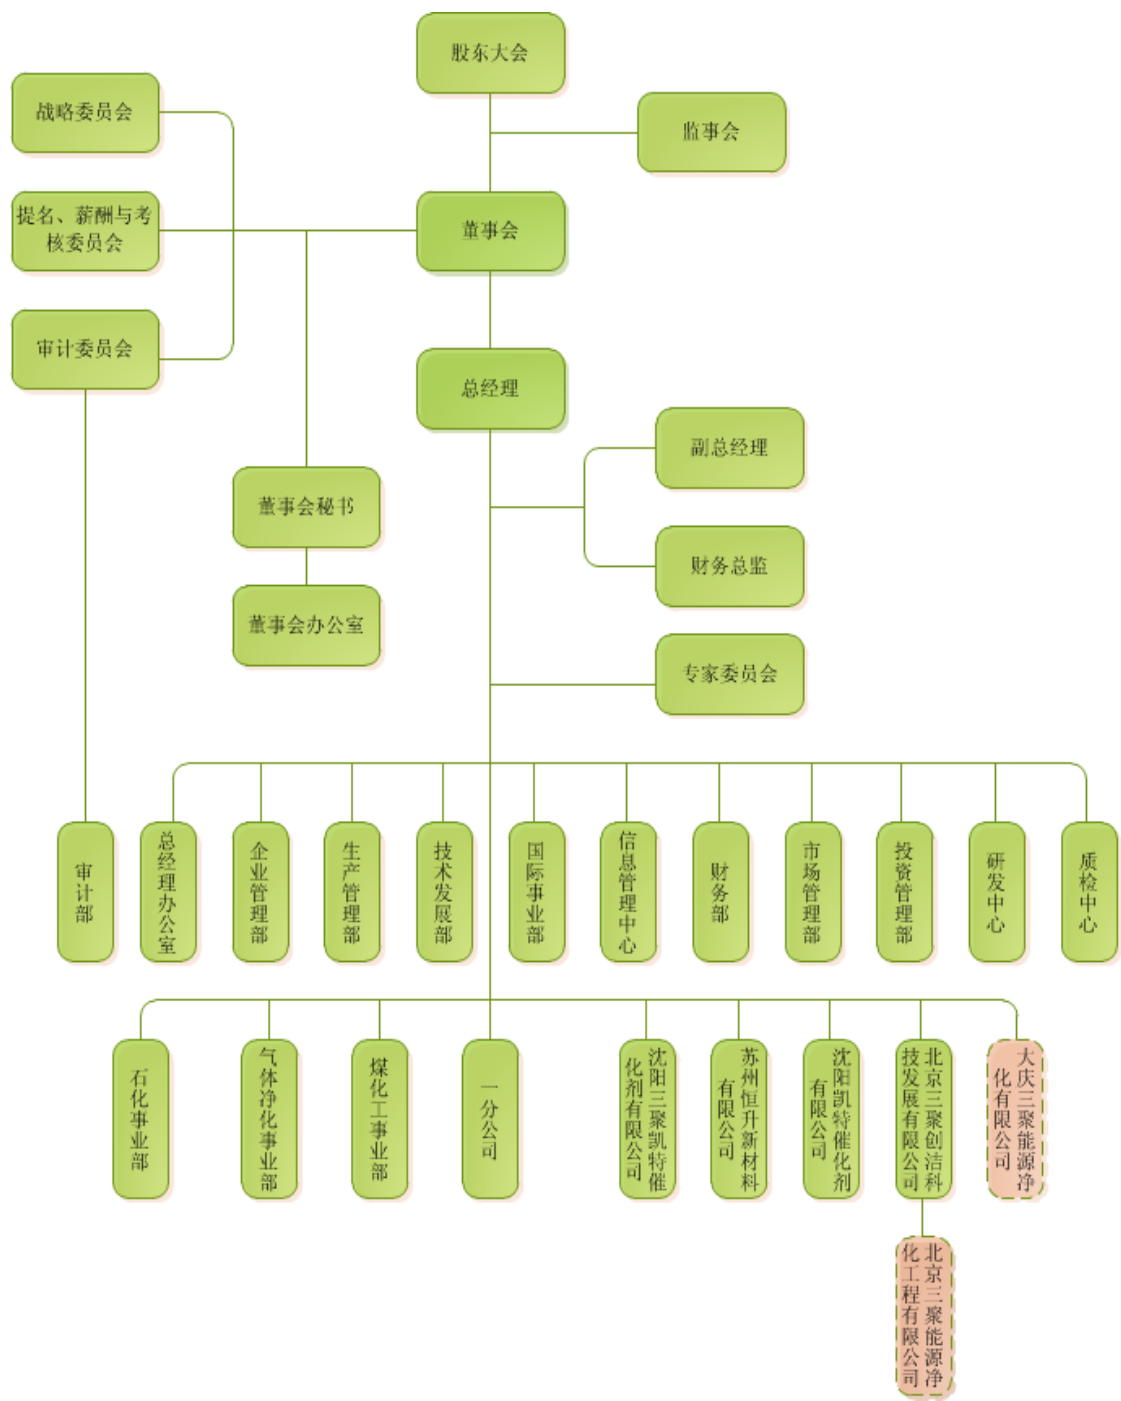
股东大会

战略委员会

监事会

提名、薪酬与考核委员会

董事会

审计委员会

总经理

副总经理

董事会秘书

财务总监

董事会办公室

专家委员会

审计部

总经理办公室

企业管理部

生产管理部

技术发展部

国际事业部

信息管理中心

财务部

市场管理部

投资管理部

研发中心

质检中心

石化事业部

气体净化事业部

煤化工事业部

一分公司

沈阳三聚凯特催化剂有限公司

苏州恒升新材料有限公司

沈阳凯特催化剂有限公司

北京三聚创洁科技发展有限公司

大庆三聚能源净化有限公司

北京三聚能源净化工程有限公司